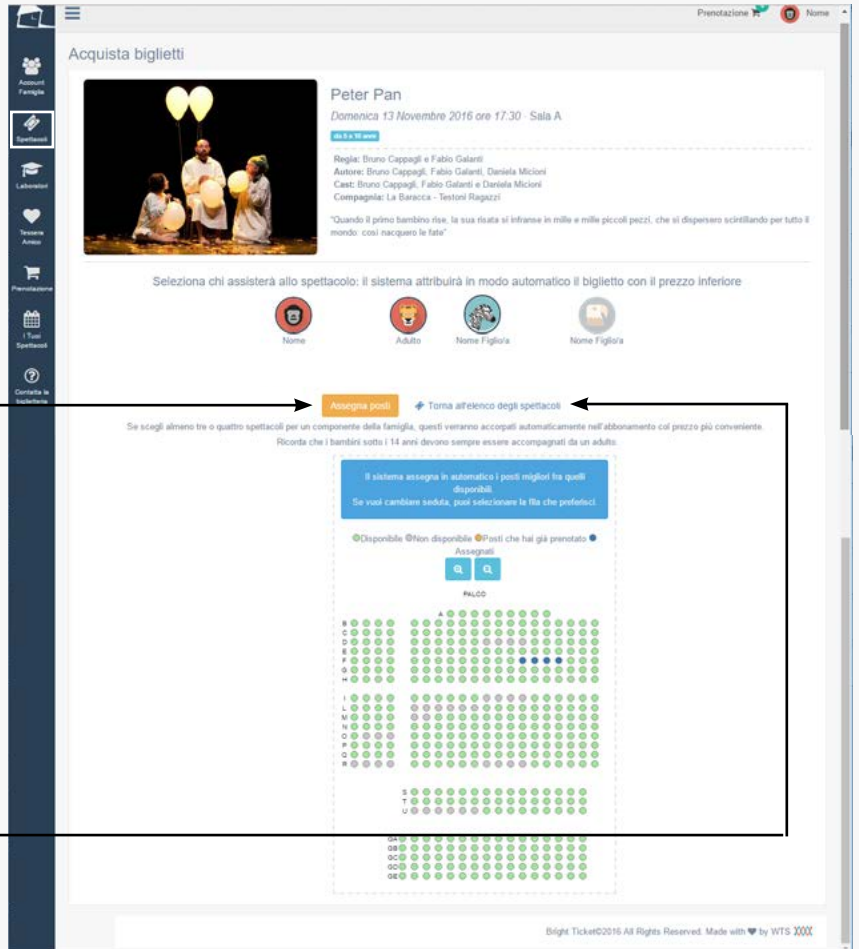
Prenotazione Nome

Account Famiglia
Spettacoli
Laboratori
Tessera Amico
Prenotazione
I Tuoi Spettacoli
Contatta la biglietteria

Acquista biglietti

Peter Pan

Domenica 13 Novembre 2016 ore 17:30 · Sala A

da 6 a 10 anni

Regia: Bruno Cappagli e Fabio Galanti
Autore: Bruno Cappagli, Fabio Galanti, Daniela Micioni
Cast: Bruno Cappagli, Fabio Galanti e Daniela Micioni
Compagnia: La Baracca - Testoni Ragazzi

"Quando il primo bambino rise, la sua risata si infranse in mille e mille piccoli pezzi, che si dispersero scintillando per tutto il mondo: così nacquero le fate"

Seleziona chi assisterà allo spettacolo: il sistema attribuirà in modo automatico il biglietto con il prezzo inferiore

Nome Adulto Nome Figlio/a Nome Figlio/a

Assegna posti Torna all'elenco degli spettacoli

Se scegli almeno tre o quattro spettacoli per un componente della famiglia, questi verranno accorpati automaticamente nell'abbonamento col prezzo più conveniente.
Ricorda che i bambini sotto i 14 anni devono sempre essere accompagnati da un adulto.

Il sistema assegna in automatico i posti migliori fra quelli disponibili.
Se vuoi cambiare seduta, puoi selezionare la fila che preferisci.

Disponibile Non disponibile Posti che hai già prenotato Assegnati

PALCO

A B C D E F G H I L M N O P Q R S T U GA GB GC GD GE

Bright Ticket©2016 All Rights Reserved. Made with ♥ by WTS